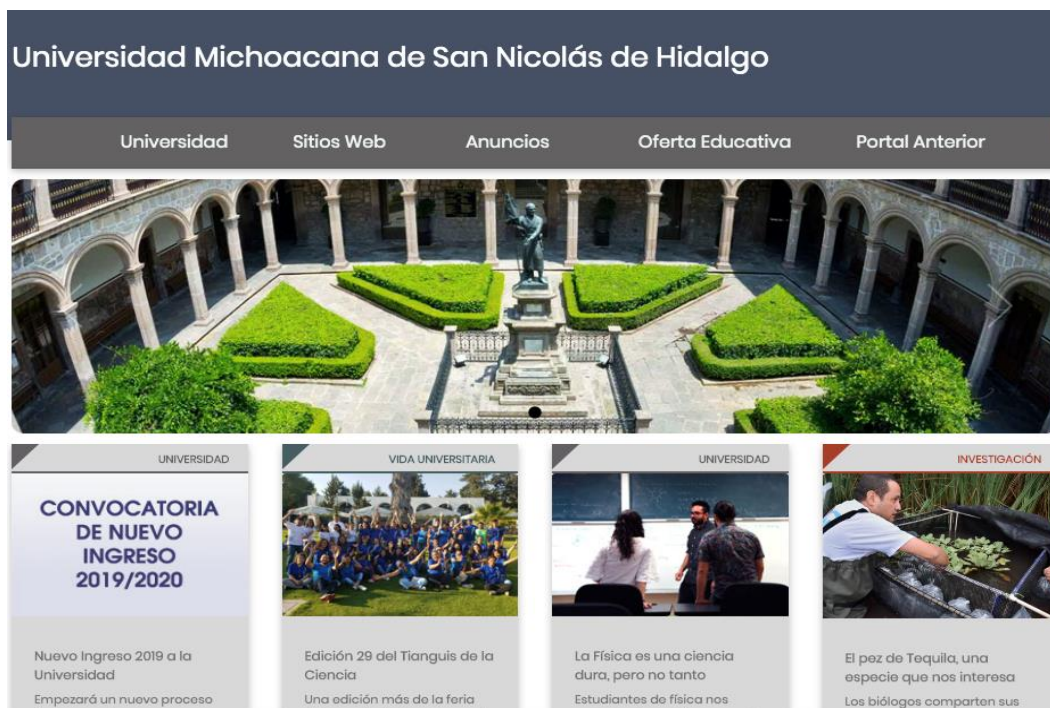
Universidad Michoacana de San Nicolás de Hidalgo

Universidad Sitios Web Anuncios Oferta Educativa Portal Anterior

UNIVERSIDAD

CONVOCATORIA DE NUEVO INGRESO 2019/2020

Nuevo Ingreso 2019 a la Universidad

Empezará un nuevo proceso

VIDA UNIVERSITARIA

Edición 29 del Tianguis de la Ciencia

Una edición más de la feria

UNIVERSIDAD

La Física es una ciencia dura, pero no tanto

Estudiantes de física nos

INVESTIGACIÓN

El pez de Tequila, una especie que nos interesa

Los biólogos comparten sus